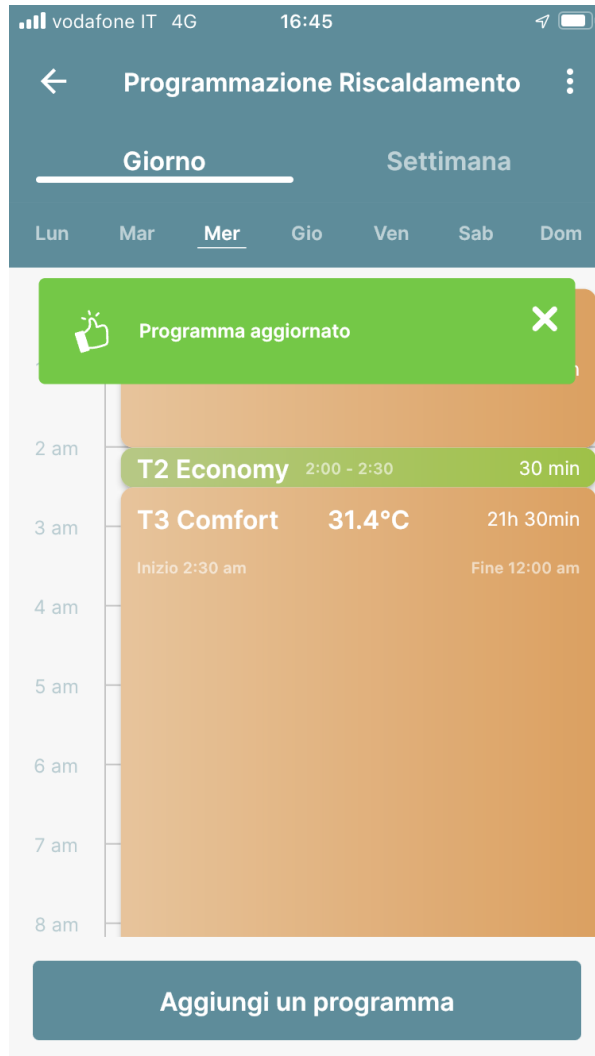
vodafone IT 4G 16:45

Programmazione Riscaldamento

Giorno
Settimana

Lun Mar Mer Gio Ven Sab Dom

Programma aggiornato

2 am
T2 Economy 2:00 - 2:30 30 min
3 am
T3 Comfort 31.4°C 21h 30min
Inizio 2:30 am Fine 12:00 am
4 am
5 am
6 am
7 am
8 am

Aggiungi un programma